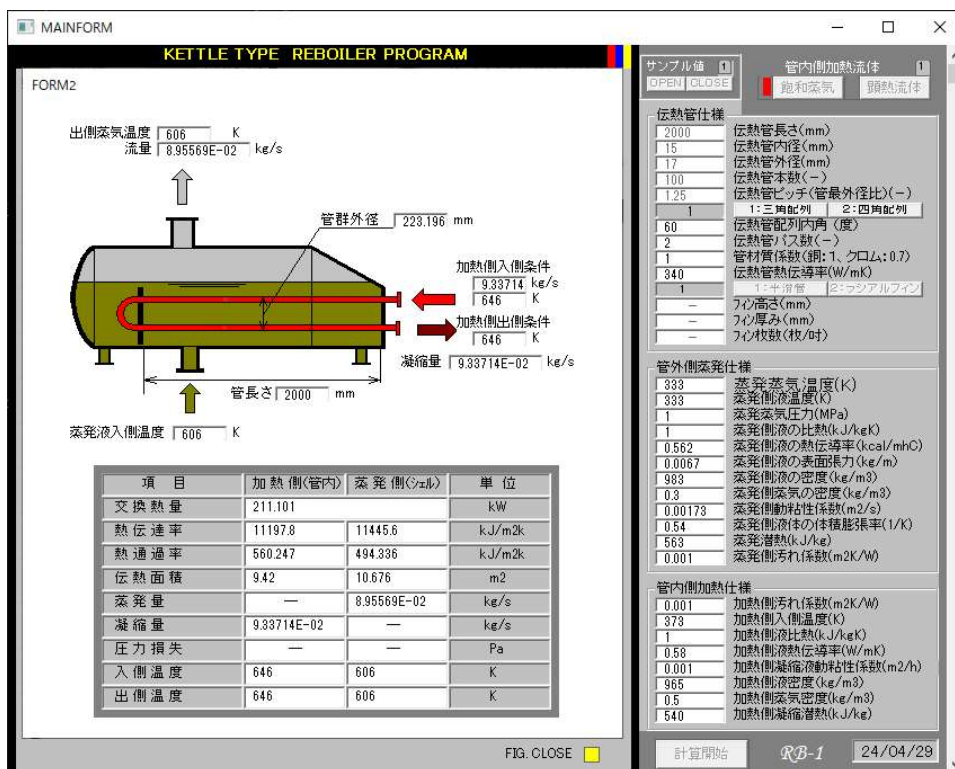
MAINFORM

KETTLE TYPE REBOILER PROGRAM

FORM2

出側蒸気温度 606 K
流量 8.95569E-02 kg/s

管群外径 223.196 mm

加熱側入側条件
9.33714 kg/s
646 K

加熱側出側条件
646 K

凝縮量 9.33714E-02 kg/s

管長さ 2000 mm

蒸発液入側温度 606 K

| 項 目 | 加熱側(管内) | 蒸発側(シェル) | 単位 |
|---|---|---|---|
| 交換熱量 | 211.101 | | kW |
| 熱伝達率 | 11197.8 | 11445.6 | kJ/m2k |
| 熱通過率 | 560.247 | 494.336 | kJ/m2k |
| 伝熱面積 | 9.42 | 10.676 | m2 |
| 蒸発量 | — | 8.95569E-02 | kg/s |
| 凝縮量 | 9.33714E-02 | — | kg/s |
| 圧力損失 | — | — | Pa |
| 入側温度 | 646 | 606 | K |
| 出側温度 | 646 | 606 | K |

FIG. CLOSE

サンプル値 1
OPEN CLOSE
管内側加熱流体 1
飽和蒸気 顕熱流体

伝熱管仕様
2000 伝熱管長さ(mm)
15 伝熱管内径(mm)
17 伝熱管外径(mm)
100 伝熱管本数(−)
1.25 伝熱管ピッチ(管最外径比)(−)
1 1:三角配列 2:四角配列
60 伝熱管配列内角(度)
2 伝熱管パス数(−)
1 管材質係数(銅:1、クロム:0.7)
340 伝熱管熱伝導率(W/mK)
1 1:平滑管 2:ラジアルフィン
— フィン高さ(mm)
— フィン厚み(mm)
— フィン枚数(枚/吋)

管外側蒸発仕様
333 蒸発蒸気温度(K)
333 蒸発側液温度(K)
1 蒸発蒸気圧力(MPa)
1 蒸発側液の比熱(kJ/kgK)
0.562 蒸発側液の熱伝導率(kcal/mhC)
0.0067 蒸発側液の表面張力(kg/m)
983 蒸発側液の密度(kg/m3)
0.3 蒸発側蒸気の密度(kg/m3)
0.00173 蒸発側動粘性係数(m2/s)
0.54 蒸発側液体の体積膨張率(1/K)
563 蒸発潜熱(kJ/kg)
0.001 蒸発側汚れ係数(m2K/W)

管内側加熱仕様
0.001 加熱側汚れ係数(m2K/W)
373 加熱側入側温度(K)
1 加熱側液比熱(kJ/kgK)
0.58 加熱側液熱伝導率(W/mK)
0.001 加熱側凝縮液動粘性係数(m2/h)
965 加熱側液密度(kg/m3)
0.5 加熱側蒸気密度(kg/m3)
540 加熱側凝縮潜熱(kJ/kg)

計算開始 RB-1 24/04/29